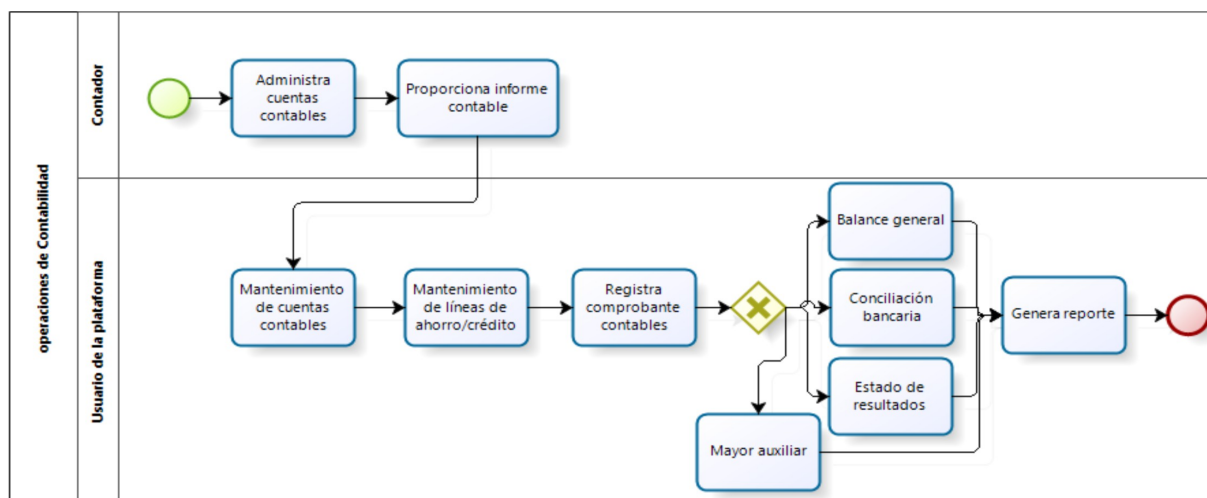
operaciones de Contabilidad

Contador

Administra cuentas contables

Proporciona informe contable

Usuario de la plataforma

Mantenimiento de cuentas contables

Mantenimiento de líneas de ahorro/crédito

Registra comprobante contables

Balance general

Conciliación bancaria

Estado de resultados

Mayor auxiliar

Genera reporte